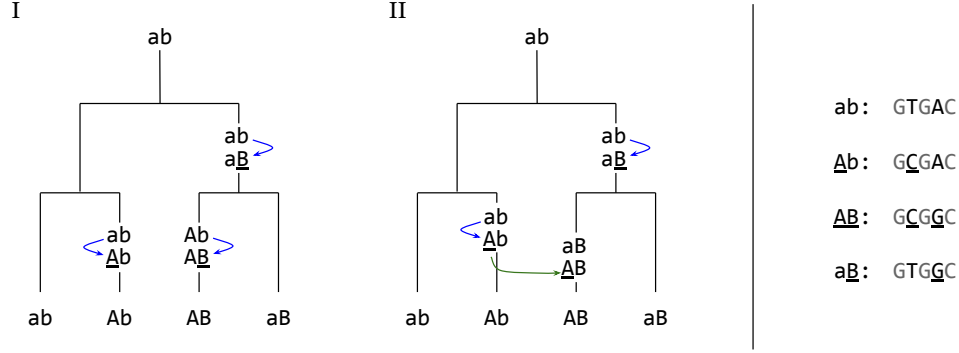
I

ab

ab
a$\underline{B}$

ab
$\underline{A}$b

Ab
A$\underline{B}$

ab Ab AB aB

II

ab

ab
a$\underline{B}$

ab
$\underline{A}$b

aB
$\underline{A}$B

ab Ab AB aB

ab: GTGAC

$\underline{A}$b: G$\underline{C}$GAC

$\underline{AB}$: G$\underline{C}$G$\underline{G}$C

a$\underline{B}$: GTG$\underline{G}$C